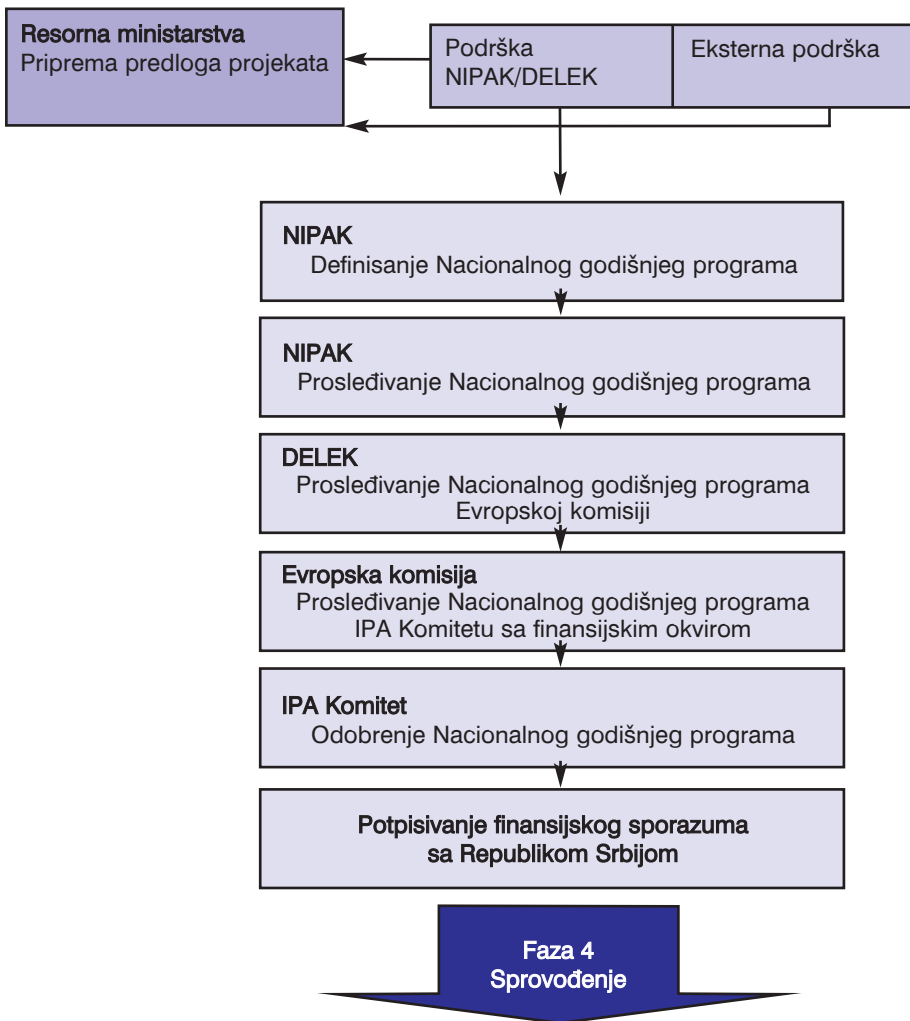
Resorna ministarstva
Priprema predloga projekata

Podrška NIPAK/DELEK

Eksterna podrška

NIPAK
Definisanje Nacionalnog godišnjeg programa

NIPAK
Prosleđivanje Nacionalnog godišnjeg programa

DELEK
Prosleđivanje Nacionalnog godišnjeg programa Evropskoj komisiji

Evropska komisija
Prosleđivanje Nacionalnog godišnjeg programa IPA Komitetu sa finansijskim okvirom

IPA Komitet
Odobrenje Nacionalnog godišnjeg programa

Potpisivanje finansijskog sporazuma sa Republikom Srbijom

Faza 4
Sprovođenje